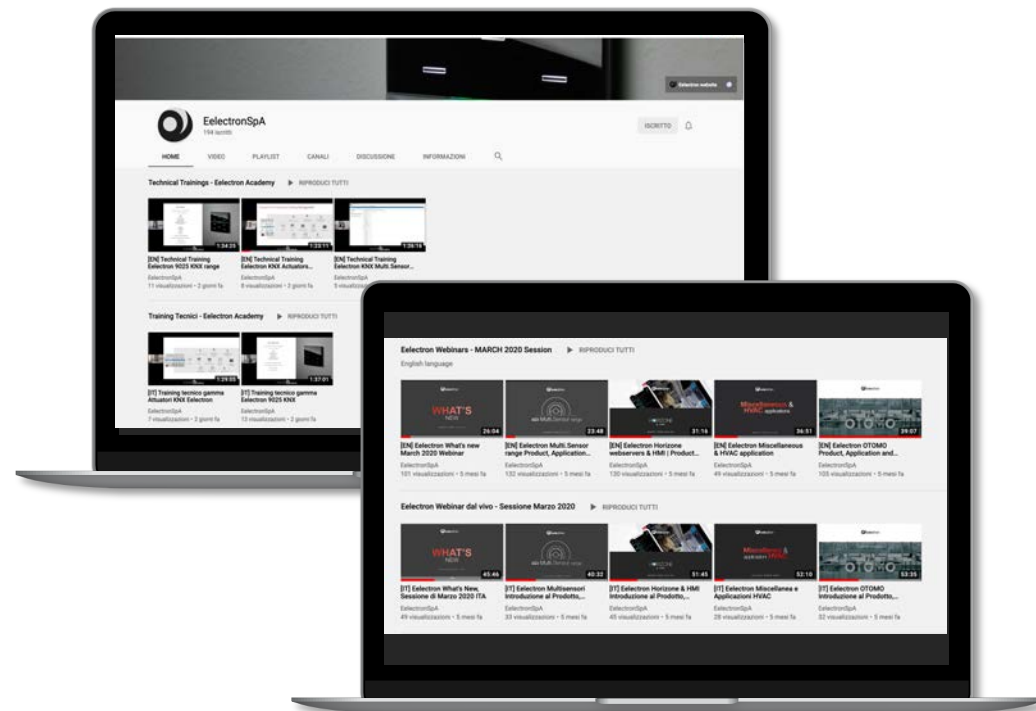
Eelectron website

EelectronSpA
194 iscritti

ISCRITTO

HOME VIDEO PLAYLIST CANALI DISCUSSIONE INFORMAZIONI

Technical Trainings - Eelectron Academy ▶ RIPRODUCI TUTTI

1:34:25
[EN] Technical Training Eelectron 9025 KNX range
EelectronSpA
11 visualizzazioni • 2 giorni fa

1:23:11
[EN] Technical Training Eelectron KNX Actuators...
EelectronSpA
8 visualizzazioni • 2 giorni fa

1:26:16
[EN] Technical Training Eelectron KNX Multi.Sensor...
EelectronSpA
5 visualizzazioni • 2 giorni fa

Training Tecnici - Eelectron Academy ▶ RIPRODUCI TUTTI

1:29:05
[IT] Training tecnico gamma Attuatori KNX Eelectron
EelectronSpA
7 visualizzazioni • 2 giorni fa

1:37:01
[IT] Training tecnico gamma Eelectron 9025 KNX
EelectronSpA
12 visualizzazioni • 2 giorni fa

Eelectron Webinars - MARCH 2020 Session ▶ RIPRODUCI TUTTI
English language

WHAT'S NEW
26:04
[EN] Eelectron What's new March 2020 Webinar
EelectronSpA
101 visualizzazioni • 5 mesi fa

23:48
[EN] Eelectron Multi.Sensor range Product, Application...
EelectronSpA
132 visualizzazioni • 5 mesi fa

31:16
[EN] Eelectron Horizone webservers & HMI | Product...
EelectronSpA
130 visualizzazioni • 5 mesi fa

Miscellaneous & HVAC applications
36:51
[EN] Eelectron Miscellaneous & HVAC application
EelectronSpA
49 visualizzazioni • 5 mesi fa

39:07
[EN] Eelectron OTOMO Product, Application and...
EelectronSpA
105 visualizzazioni • 5 mesi fa

Eelectron Webinar dal vivo - Sessione Marzo 2020 ▶ RIPRODUCI TUTTI

WHAT'S NEW
45:46
[IT] Eelectron What's New, Sessione di Marzo 2020 ITA
EelectronSpA
49 visualizzazioni • 5 mesi fa

40:32
[IT] Eelectron Multisensori Introduzione al Prodotto,...
EelectronSpA
33 visualizzazioni • 5 mesi fa

31:45
[IT] Eelectron Horizone & HMI Introduzione al Prodotto,...
EelectronSpA
45 visualizzazioni • 5 mesi fa

Miscellanea & applicazioni HVAC
52:10
[IT] Eelectron Miscellanea e Applicazioni HVAC
EelectronSpA
28 visualizzazioni • 5 mesi fa

53:35
[IT] Eelectron OTOMO Introduzione al Prodotto,...
EelectronSpA
32 visualizzazioni • 5 mesi fa